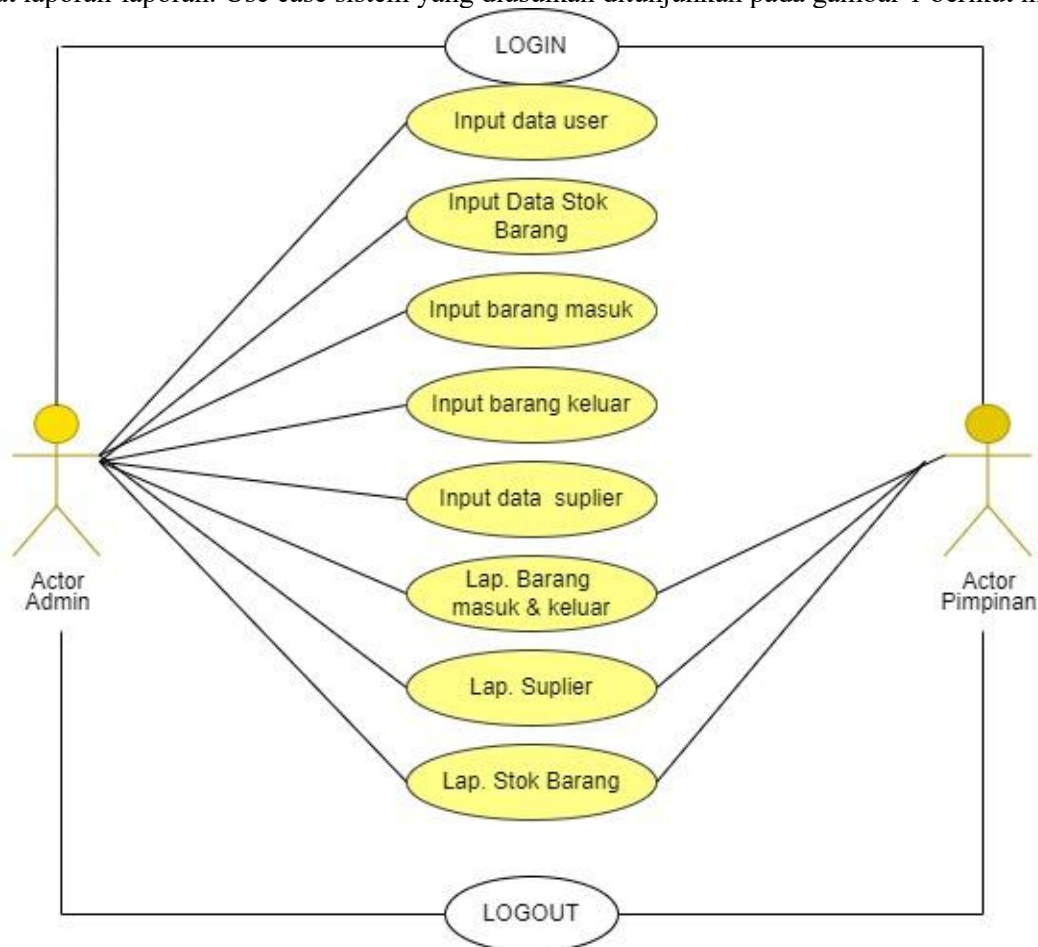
at laporan-laporan. Use case sistem yang diusulkan ditunjukkan pada gambar 1 berikut ini

LOGIN

Input data user

Input Data Stok Barang

Input barang masuk

Input barang keluar

Input data suplier

Lap. Barang masuk & keluar

Lap. Suplier

Lap. Stok Barang

Actor Admin

Actor Pimpinan

LOGOUT